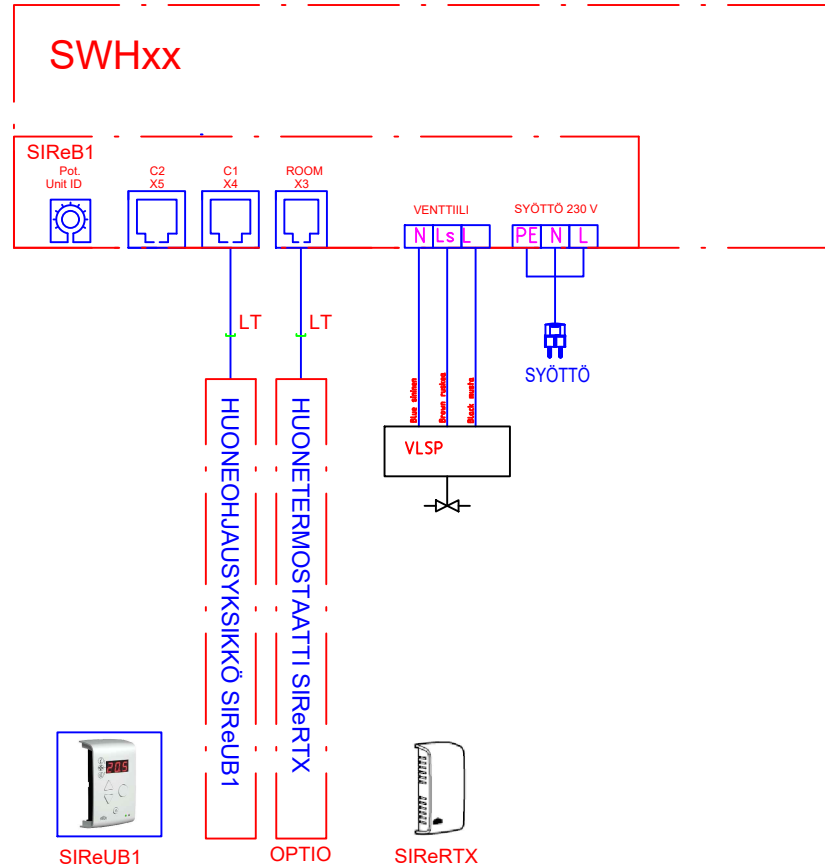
SWHxx

SIReB1
Pot.
Unit ID

C2
X5

C1
X4

ROOM
X3

VENTTIILI
N Ls L

SYÖTTÖ 230 V
PE N L

LT

LT

SYÖTTÖ

Blue sininen
Brown ruskea
Black musta

VLSP

HUONEOHJAUSYKSIKKÖ SIReUB1

HUONETERMOSTAATTI SIReRTX

20.5

SIReUB1

OPTIO

SIReRTX